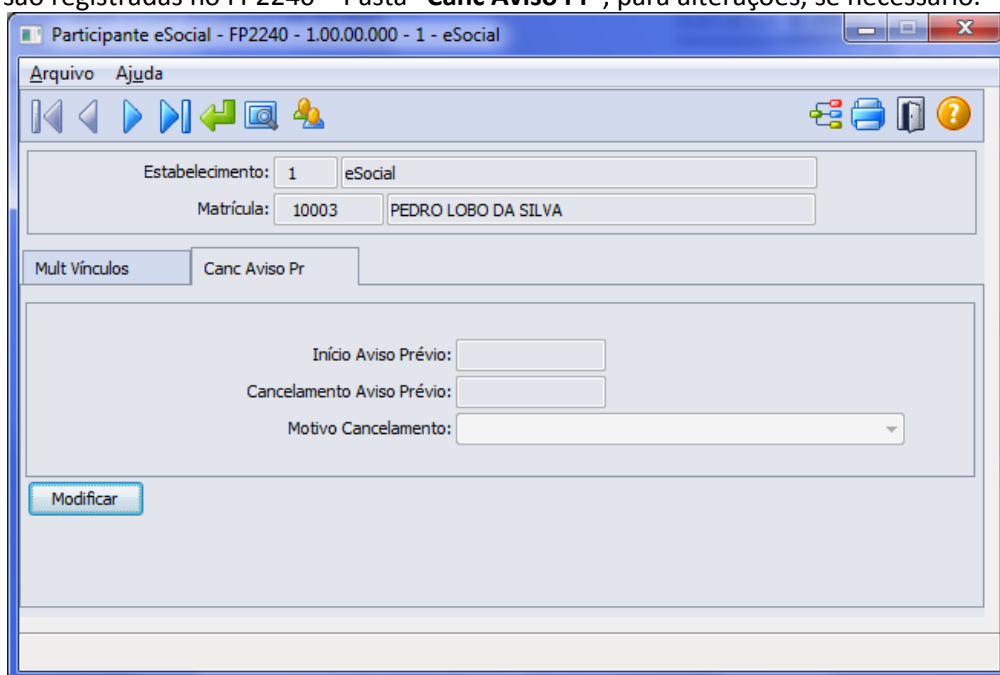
são registradas no FP2240 – Pasta "**Canc Aviso Pr**", para alterações, se necessário.

Participante eSocial - FP2240 - 1.00.00.000 - 1 - eSocial

Arquivo Ajuda

Estabelecimento: 1 eSocial

Matrícula: 10003 PEDRO LOBO DA SILVA

Mult Vínculos

Canc Aviso Pr

Início Aviso Prévio:

Cancelamento Aviso Prévio:

Motivo Cancelamento:

Modificar